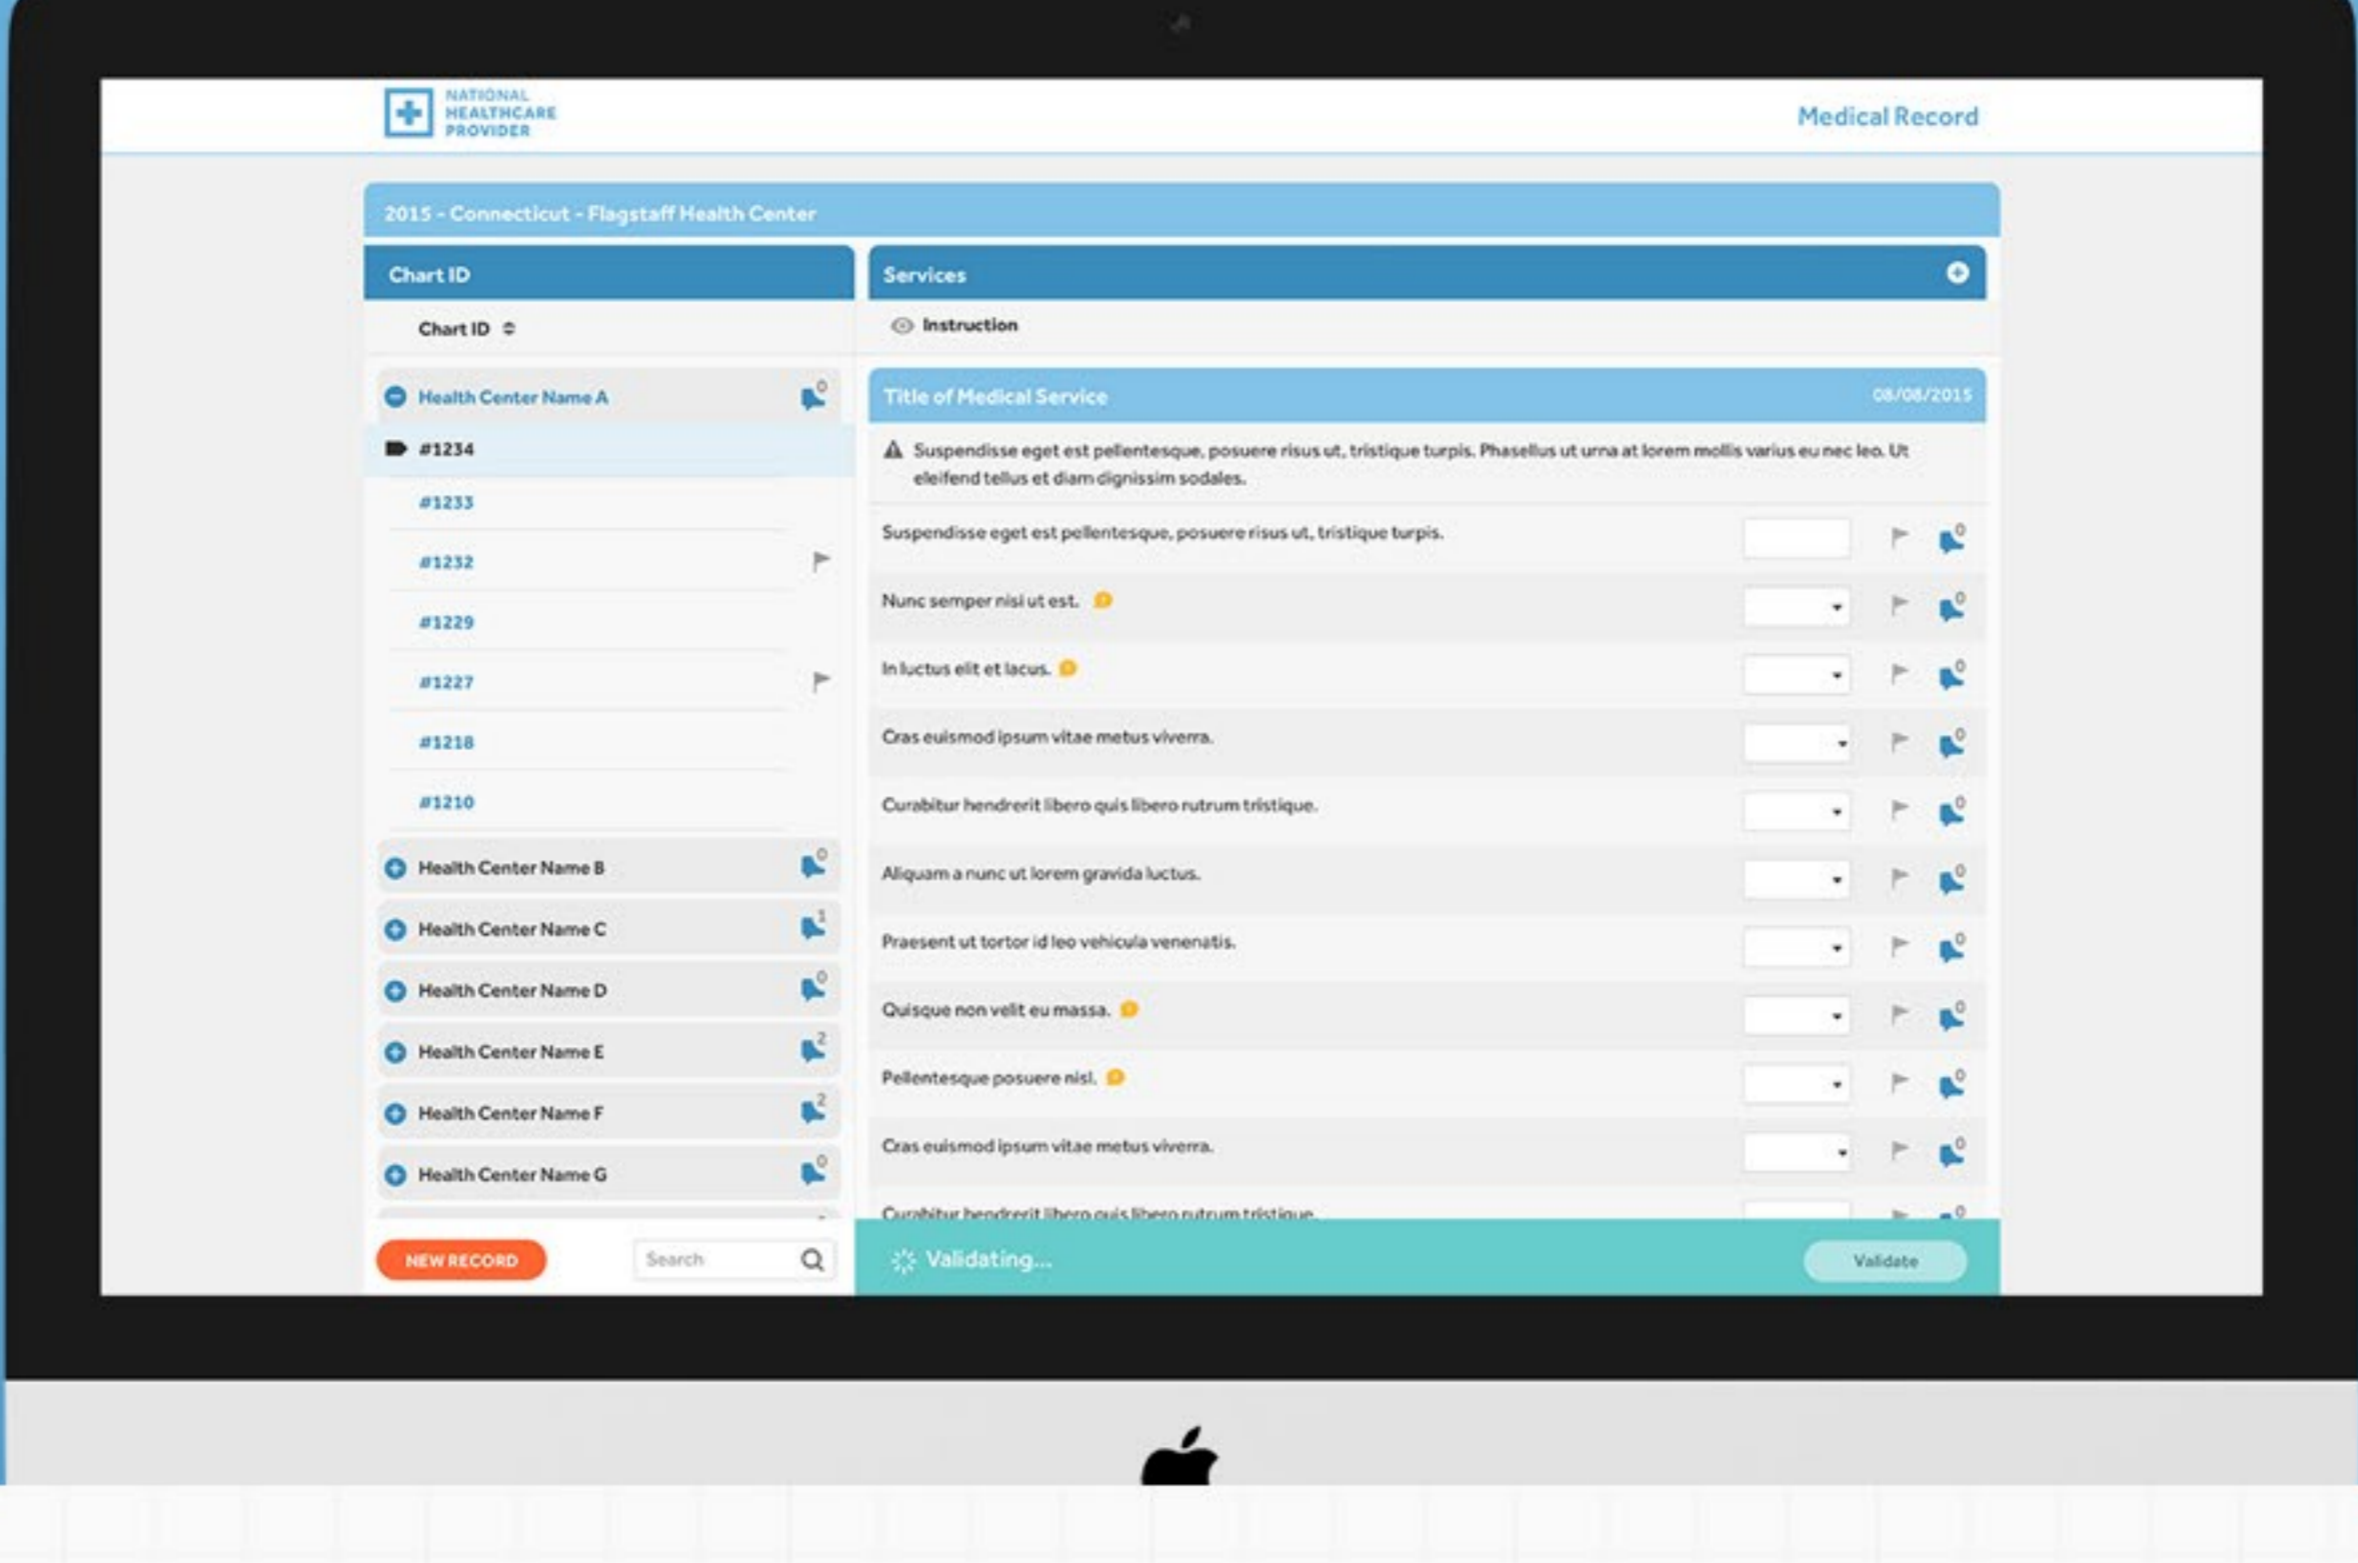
NATIONAL HEALTHCARE PROVIDER

Medical Record

2015 - Connecticut - Flagstaff Health Center

Chart ID

Chart ID

Health Center Name A 0

#1234

#1233

#1232

#1229

#1227

#1218

#1210

Health Center Name B 0

Health Center Name C 1

Health Center Name D 0

Health Center Name E 2

Health Center Name F 2

Health Center Name G 0

NEW RECORD

Search

Services

Instruction

Title of Medical Service 08/08/2015

Suspendisse eget est pellentesque, posuere risus ut, tristique turpis. Phasellus ut urna at lorem mollis varius eu nec leo. Ut eleifend tellus et diam dignissim sodales.

Suspendisse eget est pellentesque, posuere risus ut, tristique turpis. 0

Nunc semper nisi ut est. 0

In luctus elit et lacus. 0

Cras euismod ipsum vitae metus viverra. 0

Curabitur hendrerit libero quis libero rutrum tristique. 0

Aliquam a nunc ut lorem gravida luctus. 0

Praesent ut tortor id leo vehicula venenatis. 0

Quisque non velit eu massa. 0

Pellentesque posuere nisl. 0

Cras euismod ipsum vitae metus viverra. 0

Curabitur hendrerit libero quis libero rutrum tristique. 0

Validating...

Validate